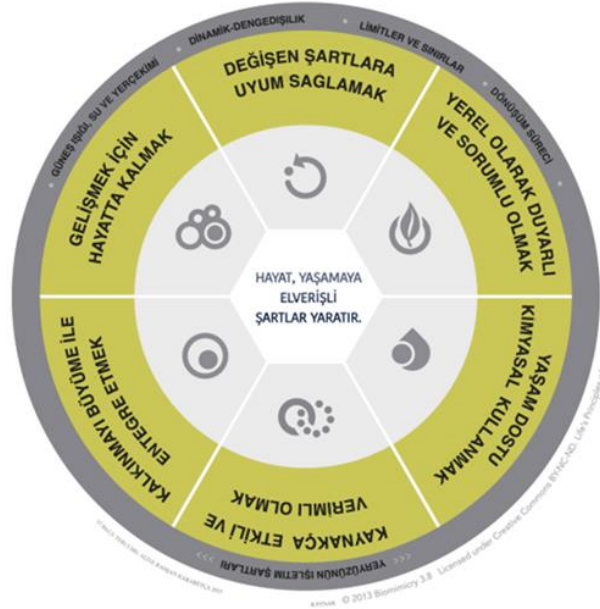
DİNAMİK-DENGEDIŞILIK
LİMİTLER VE SINIRLAR
DÖNÜŞÜM SÜRECİ
GÜNEŞ IŞIĞI, SU VE YERÇEKİMİ

DEĞİŞEN ŞARTLARA UYUM SAGLAMAK

YEREL OLARAK DUYARLI VE SORUMLU OLMAK

YAŞAM DOSTU KİMYASAL KULLANMAK

KAYNAKÇA ETKİLİ VE VERİMLİ OLMAK

KALKINMAYI BÜYÜME İLE ENTEGRE ETMEK

GELİŞMEK İÇİN HAYATTA KALMAK

HAYAT, YAŞAMAYA ELVERİŞLİ ŞARTLAR YARATIR.

YERYÜZÜNÜN İŞLETİM ŞARTLARI

© 2013 Biomimicry 3.8 Licensed under Creative Commons BY-NC-ND. Life's Principles